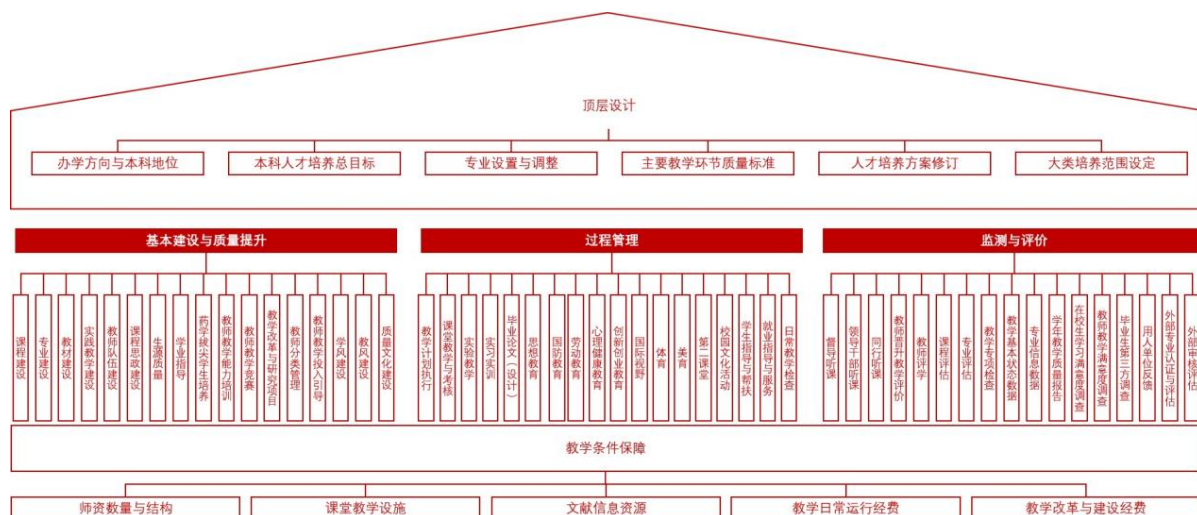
顶层设计

办学方向与本科地位
本科人才培养总目标
专业设置与调整
主要教学环节质量标准
人才培养方案修订
大类培养范围设定

基本建设与质量提升

课程建设
专业建设
教材建设
实践教学建设
教师队伍建设
课程思政建设
生源质量
学业指导
药学拔尖学生培养
教师教学能力培训
教师教学竞赛
教学改革与研究项目
教师分类管理
教师教学投入引导
学风建设
教风建设
质量文化建设

过程管理

教学计划执行
课堂教学与考核
实验教学
实习实训
毕业论文（设计）
思想教育
国防教育
劳动教育
心理健康教育
创新创业教育
国际视野
体育
美育
第二课堂
校园文化活动
学生指导与帮扶
就业指导与服务
日常教学检查

监测与评价

督导听课
领导干部听课
同行听课
教师晋升教学评价
教师评学
课程评估
专业评估
教学专项检查
教学基本状态数据
专业信息数据
学年教学质量报告
在校生学习满意度调查
教师教学满意度调查
毕业生第三方调查
用人单位反馈
外部专业认证与评估
外部审核评估

教学条件保障

师资数量与结构
课堂教学设施
文献信息资源
教学日常运行经费
教学改革与建设经费